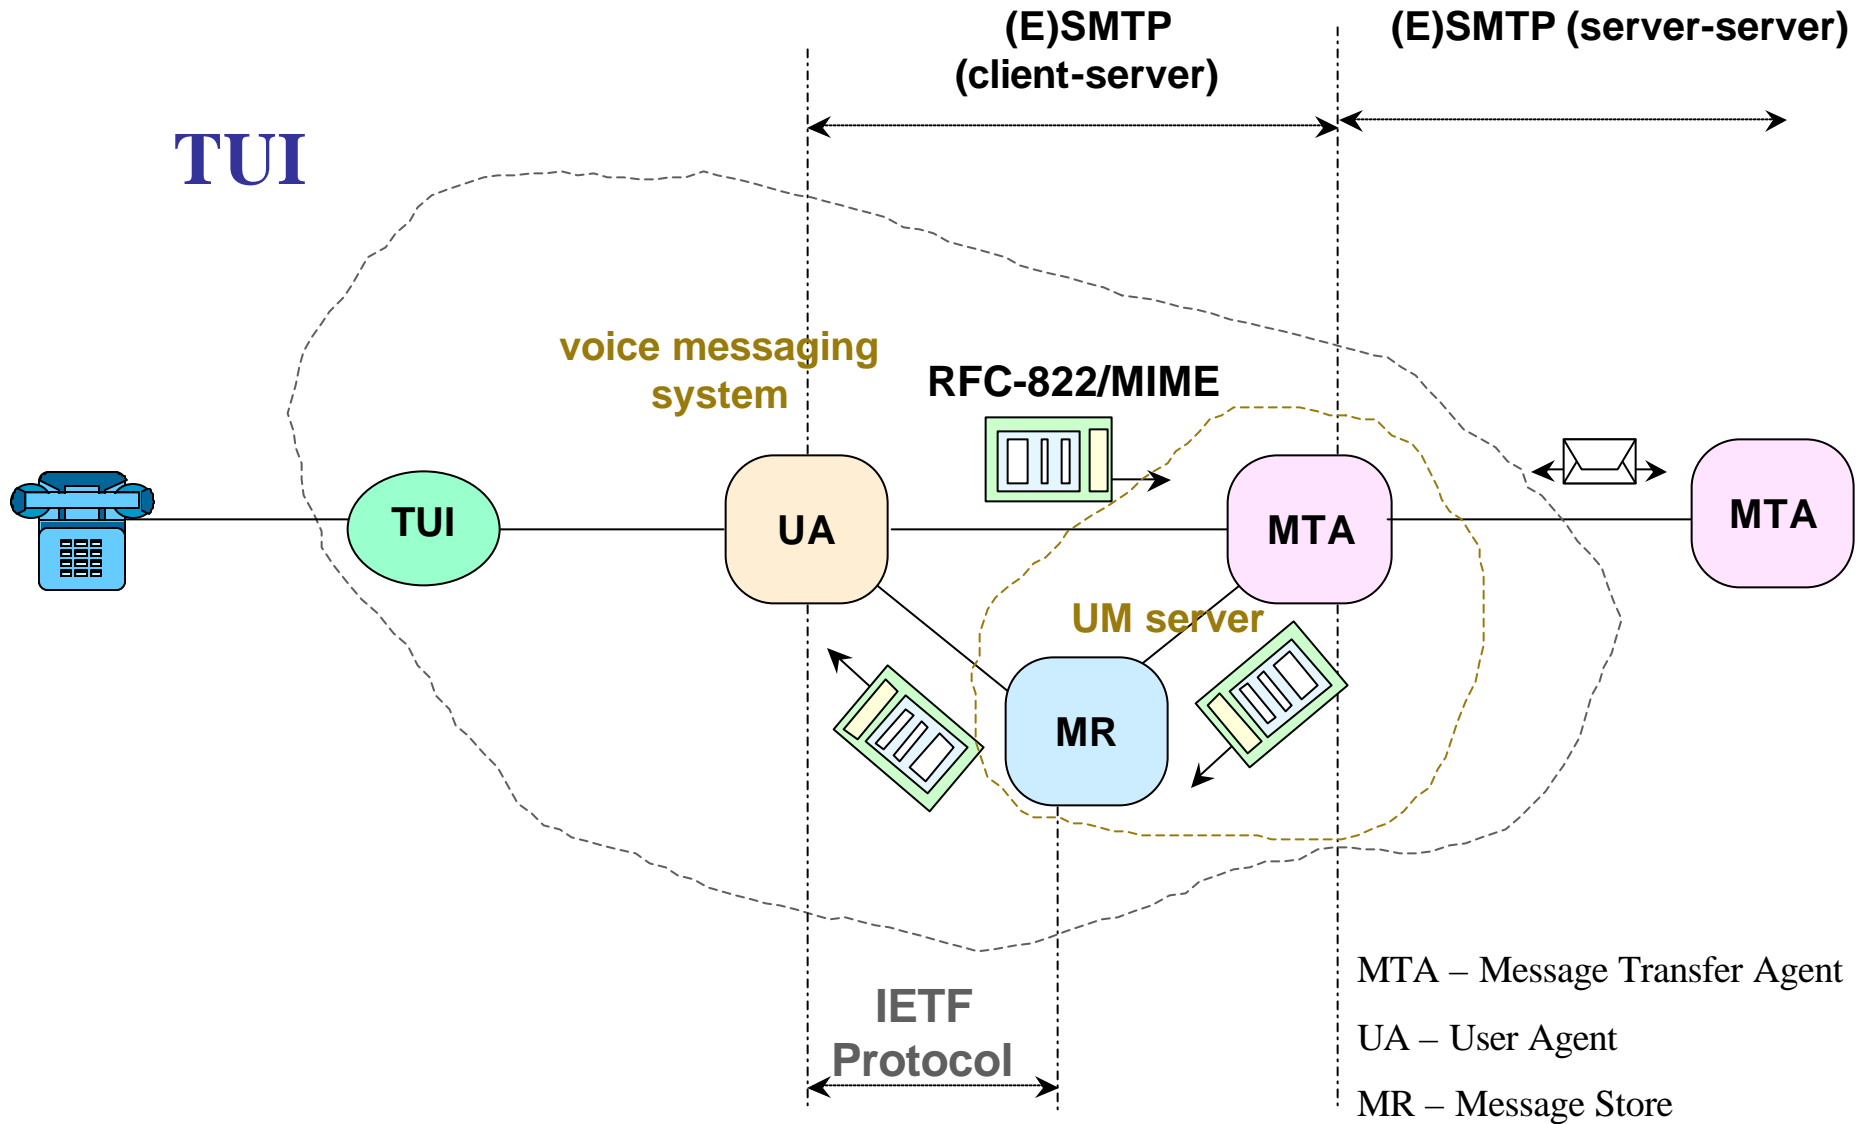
(E)SMTP (client-server)

(E)SMTP (server-server)

TUI

voice messaging system

RFC-822/MIME

TUI

UA

MTA

MTA

UM server

MR

IETF Protocol

MTA – Message Transfer Agent

UA – User Agent

MR – Message Store